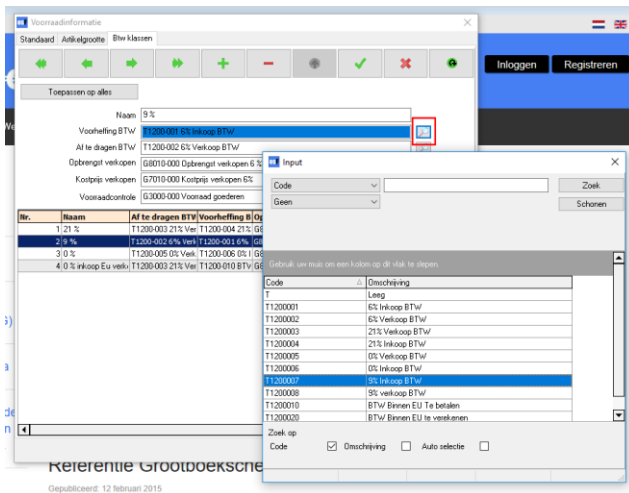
Voorraadinformatie

Standaard | Artikelgrootte | Btw klassen

Toepassen op alles

Naam 9 %

Voorheffing BTW T1200-001 6% Inkoop BTW

Af te dragen BTW T1200-002 6% Verkoop BTW

Opbrengst verkopen G8010-000 Opbrengst verkopen 6 %

Kostprijs verkopen G7010-000 Kostprijs verkopen 6%

Voorraadcontrole G3000-000 Voorraad goederen

| Nr. | Naam | Af te dragen BTW | Voorheffing B | Op |
|---|---|---|---|---|
| 1 | 21 % | T1200-003 21% Ver | T1200-004 21% | G8 |
| 2 | 9 % | T1200-002 6% Verk | T1200-001 6% | G8 |
| 3 | 0 % | T1200-005 0% Verk | T1200-006 0% I | G8 |
| 4 | 0 % inkoop Eu verk | T1200-003 21% Ver | T1200-010 BTV | G8 |

Inloggen Registreren

Input

Code
Geen

Zoek
Schonen

Gebruik uw muis om een kolom op dit vlak te slepen.

| Code | Omschrijving |
|---|---|
| T | Leeg |
| T1200001 | 6% Inkoop BTW |
| T1200002 | 6% Verkoop BTW |
| T1200003 | 21% Verkoop BTW |
| T1200004 | 21% Inkoop BTW |
| T1200005 | 0% Verkoop BTW |
| T1200006 | 0% Inkoop BTW |
| T1200007 | 9% Inkoop BTW |
| T1200008 | 9% verkoop BTW |
| T1200010 | BTW Binnen EU Te betalen |
| T1200020 | BTW Binnen EU te verrekenen |

Zoek op
Code Omschrijving Auto selectie

Referentie Grootboekscheı

Gepubliceerd: 12 februari 2015